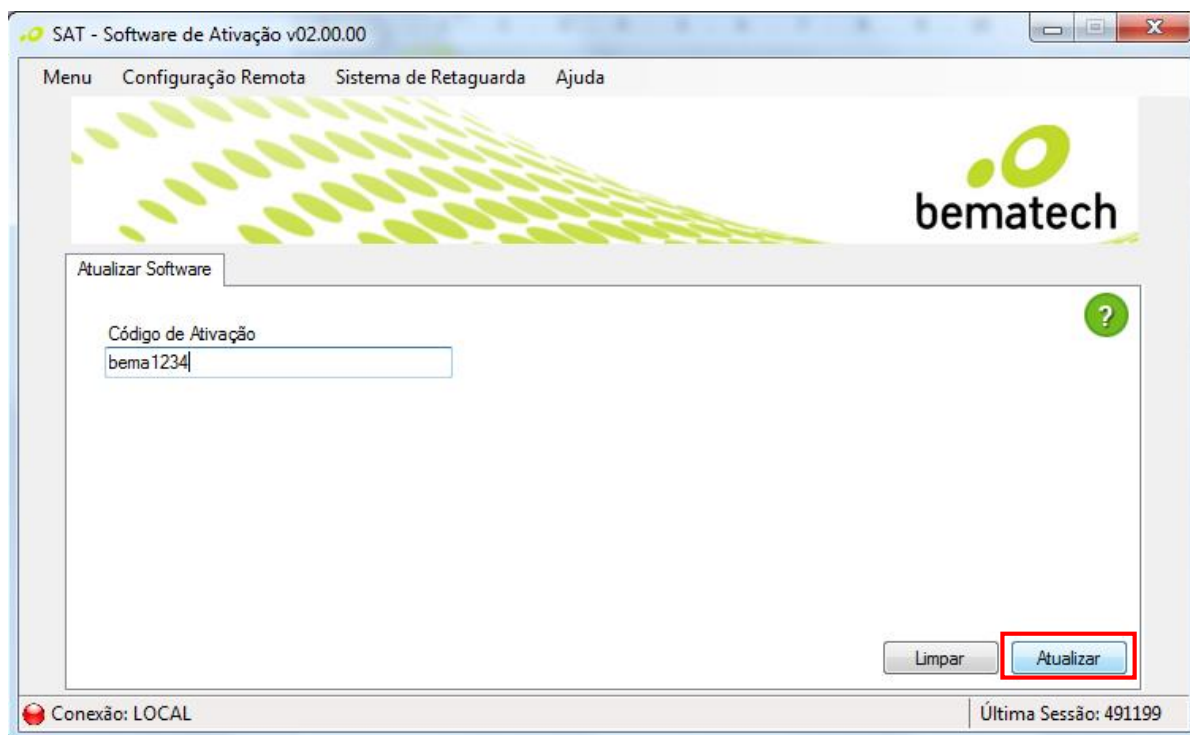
SAT - Software de Ativação v02.00.00

Menu Configuração Remota Sistema de Retaguarda Ajuda

bematech

Atualizar Software

?

Código de Ativação
bema1234

Limpar Atualizar

Conexão: LOCAL

Última Sessão: 491199